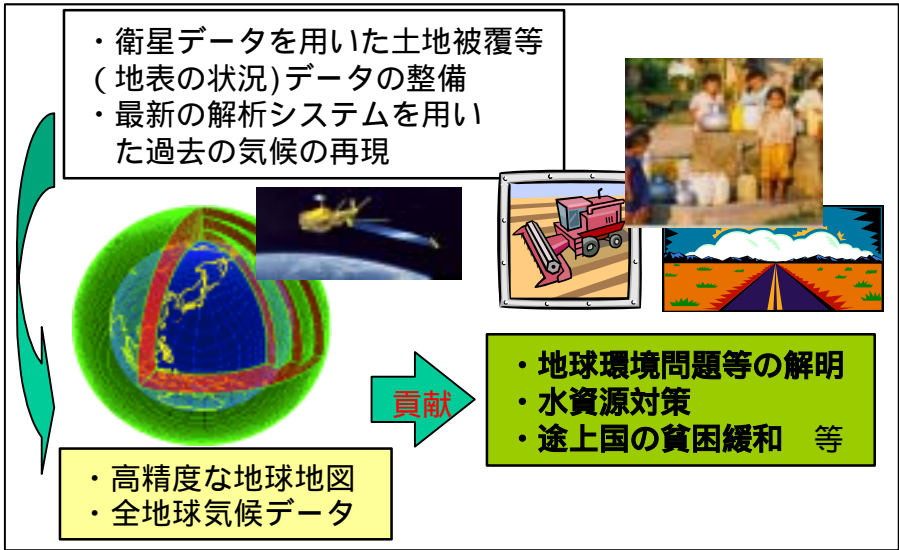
・衛星データを用いた土地被覆等(地表の状況)データの整備
・最新の解析システムを用いた過去の気候の再現

・高精度な地球地図
・全地球気候データ

貢献

・地球環境問題等の解明
・水資源対策
・途上国の貧困緩和　等